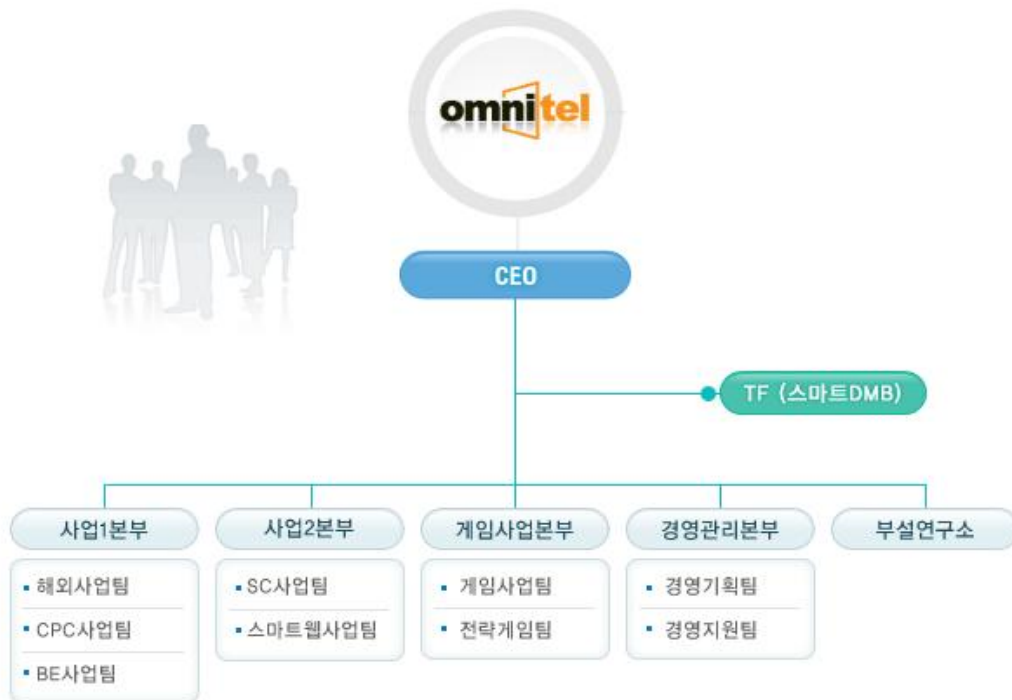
omnitel

CEO

TF (스마트DMB)

사업1본부
- 해외사업팀
- CPC사업팀
- BE사업팀

사업2본부
- SC사업팀
- 스마트웹사업팀

게임사업본부
- 게임사업팀
- 전략게임팀

경영관리본부
- 경영기획팀
- 경영지원팀

부설연구소